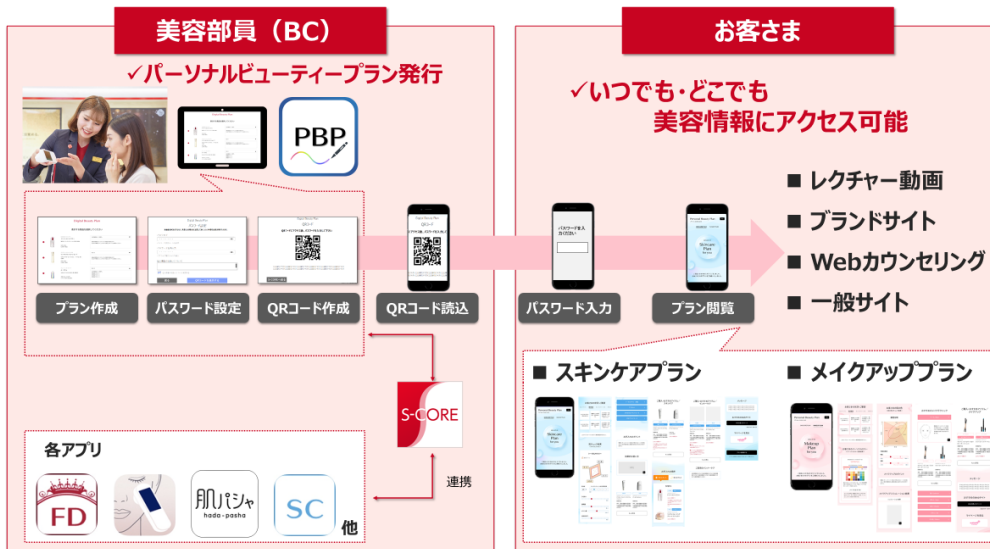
美容部員（BC）

✓パーソナルビューティープラン発行

PBP

プラン作成

パスワード設定

QRコード作成

QRコード読込

S-CORE

連携

各アプリ

FD

肌パシャ
hada-pasha

SC

他

お客さま

✓いつでも･どこでも
美容情報にアクセス可能

■ レクチャー動画
■ ブランドサイト
■ Webカウンセリング
■ 一般サイト

パスワード入力

プラン閲覧

■ スキンケアプラン

■ メイクアッププラン